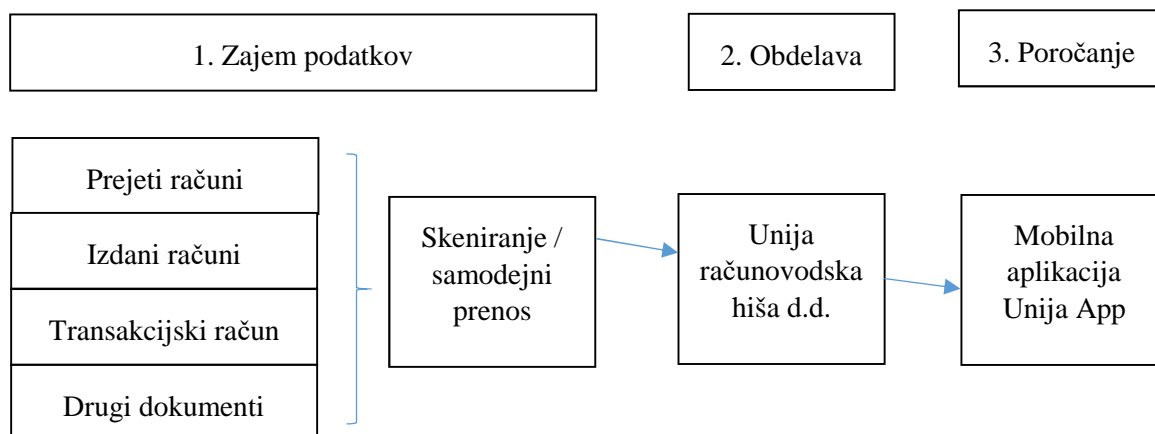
1. Zajem podatkov

2. Obdelava

3. Poročanje

Prejeti računi

Izdani računi

Transakcijski račun

Drugi dokumenti

Skeniranje / samodejni prenos

Unija računovodska hiša d.d.

Mobilna aplikacija Unija App